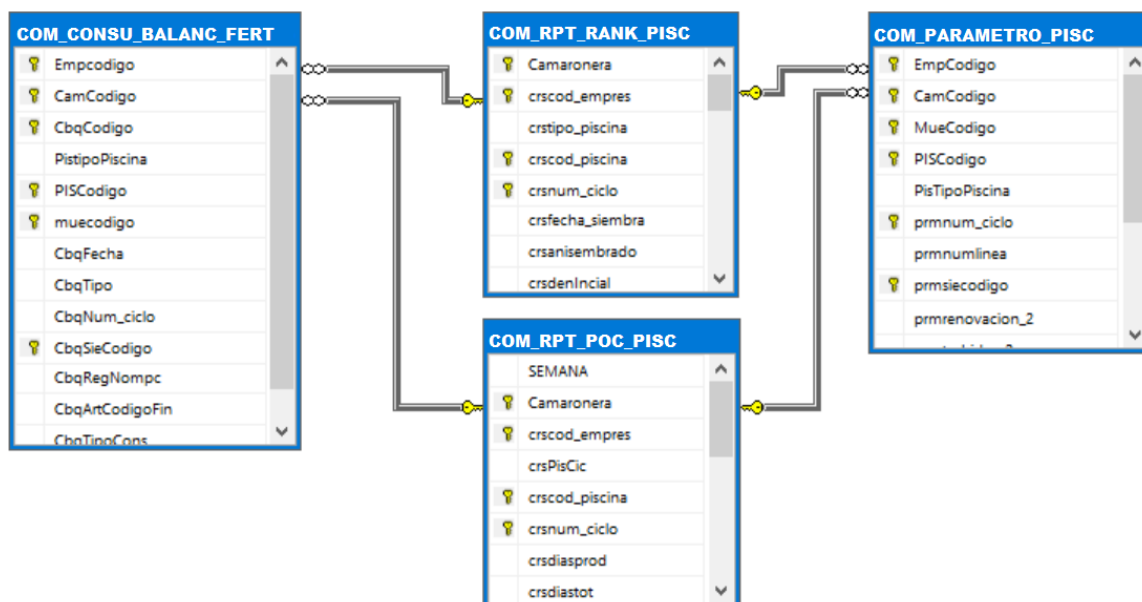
COM_CONSU_BALANC_FERT
Empcodigo
CamCodigo
CbqCodigo
PistipoPiscina
PISCodigo
muecodigo
CbqFecha
CbqTipo
CbqNum_ciclo
CbqSieCodigo
CbqRegNompc
CbqArtCodigoFin
CbqTipoCons

COM_RPT_RANK_PISC
Camaronera
crscod_empres
crstipo_piscina
crscod_piscina
crsnum_ciclo
crsfecha_siembra
crsanisembrado
crsdenIncial

COM_PARAMETRO_PISC
EmpCodigo
CamCodigo
MueCodigo
PISCodigo
PisTipoPiscina
prmnum_ciclo
prmnumlinea
prmsiecodigo
prmrenovacion_2
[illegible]

COM_RPT_POC_PISC
SEMANA
Camaronera
crscod_empres
crsPisCic
crscod_piscina
crsnum_ciclo
crsdiasprod
crsdiastot